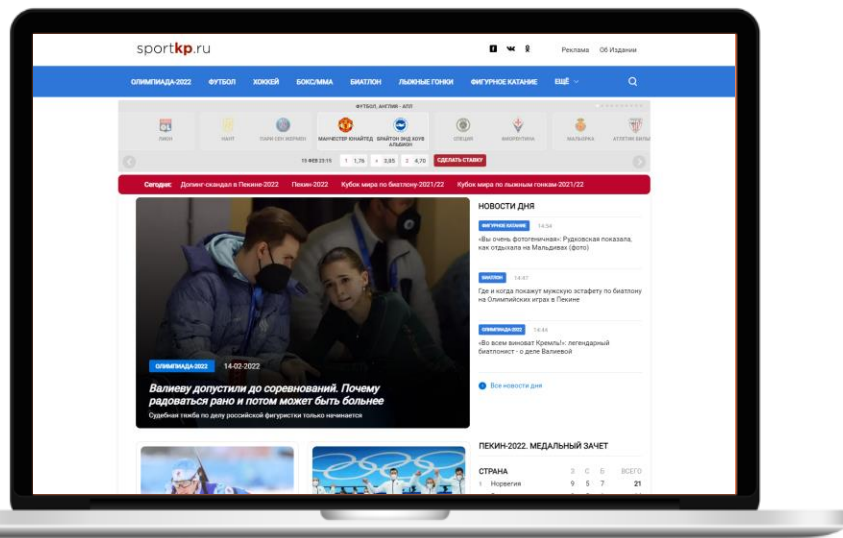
sportkp.ru

Реклама Об Издании

ОЛИМПИАДА-2022 ФУТБОЛ ХОККЕЙ БОКС/ММА БИАТЛОН ЛЫЖНЫЕ ГОНКИ ФИГУРНОЕ КАТАНИЕ ЕЩЁ

ФУТБОЛ, АНГЛИЯ - АПЛ

ЛИОН НАНТ ПАРИ СЕН-ЖЕРМЕН МАНЧЕСТЕР ЮНАЙТЕД БРАЙТОН ЭНД ХОУВ АЛЬБИОН СПЕЦИЯ ФИОРЕНТИНА МАЛЬОРКА АТЛЕТИК БИЛЬБ

15 ФЕВ 23:15 1 1,76 X 3,85 2 4,70 СДЕЛАТЬ СТАВКУ

Сегодня: Допинг-скандал в Пекине-2022 Пекин-2022 Кубок мира по биатлону-2021/22 Кубок мира по лыжным гонкам-2021/22

ОЛИМПИАДА-2022 14-02-2022

Валиеву допустили до соревнований. Почему радоваться рано и потом может быть больнее

Судебная тяжба по делу российской фигуристки только начинается

НОВОСТИ ДНЯ

ФИГУРНОЕ КАТАНИЕ 14:54
«Вы очень фотогеничная»: Рудковская показала, как отдыхала на Мальдивах (фото)

БИАТЛОН 14:47
Где и когда покажут мужскую эстафету по биатлону на Олимпийских играх в Пекине

ОЛИМПИАДА-2022 14:36
«Во всем виноват Кремль!»: легендарный биатлонист - о деле Валиевой

Все новости дня

ПЕКИН-2022. МЕДАЛЬНЫЙ ЗАЧЕТ

| СТРАНА | З | С | Б | ВСЕГО |
|---|---|---|---|---|
| 1 Норвегия | 9 | 5 | 7 | 21 |